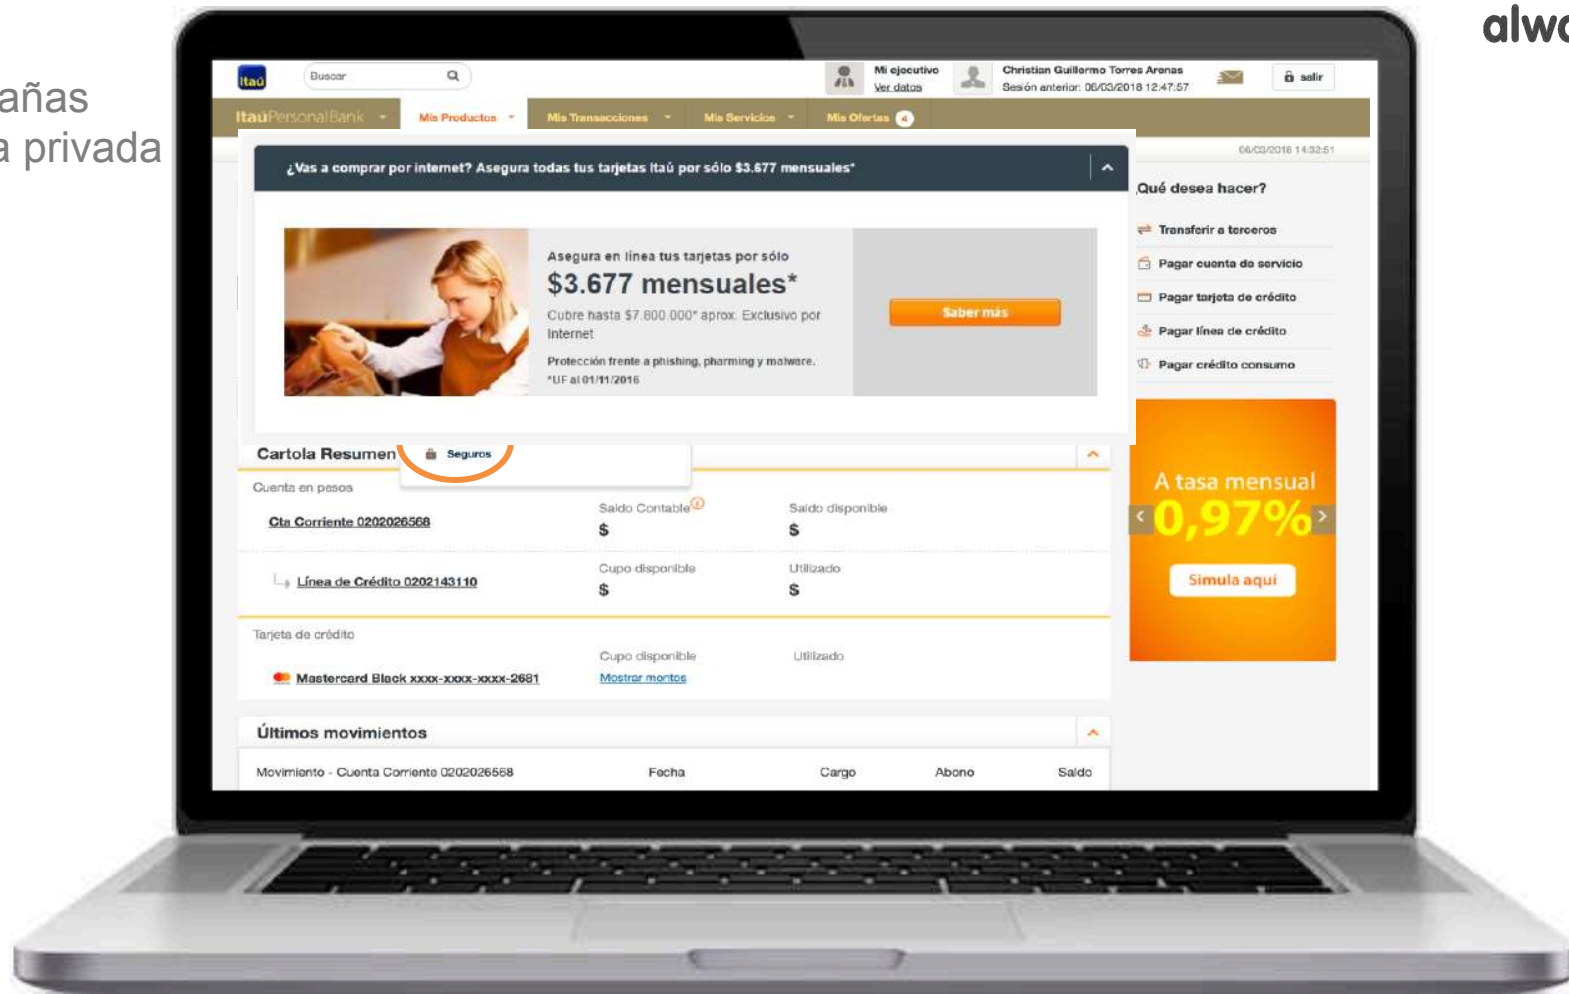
añas
a privada

alwo

itaú

Buscar

Mi ejecutivo
Ver datos

Christian Guillermo Torres Arenas
Sesión anterior: 06/03/2018 12:47:57

salir

ItaúPersonalBank

Mis Productos

Mis Transacciones

Mis Servicios

Mis Ofertas 4

06/03/2018 14:32:51

¿Vas a comprar por internet? Asegura todas tus tarjetas Itaú por sólo $3.677 mensuales*

Asegura en línea tus tarjetas por sólo
$3.677 mensuales*
Cubre hasta $7.800.000* aprox. Exclusivo por Internet
Protección frente a phishing, pharming y malware.
*UF al 01/11/2016

Saber más

Qué desea hacer?

Transferir a terceros

Pagar cuenta de servicio

Pagar tarjeta de crédito

Pagar línea de crédito

Pagar crédito consumo

A tasa mensual
0,97%
Simula aquí

Cartola Resumen

Seguros

Cuenta en pesos

Cta Corriente 0202026568

Saldo Contable
$

Saldo disponible
$

Línea de Crédito 0202143110

Cupo disponible
$

Utilizado
$

Tarjeta de crédito

Mastercard Black xxxx-xxxx-xxxx-2681

Cupo disponible
Mostrar montos

Utilizado

Últimos movimientos

| Movimiento - Cuenta Corriente 0202026568 | Fecha | Cargo | Abono | Saldo |
|---|---|---|---|---|